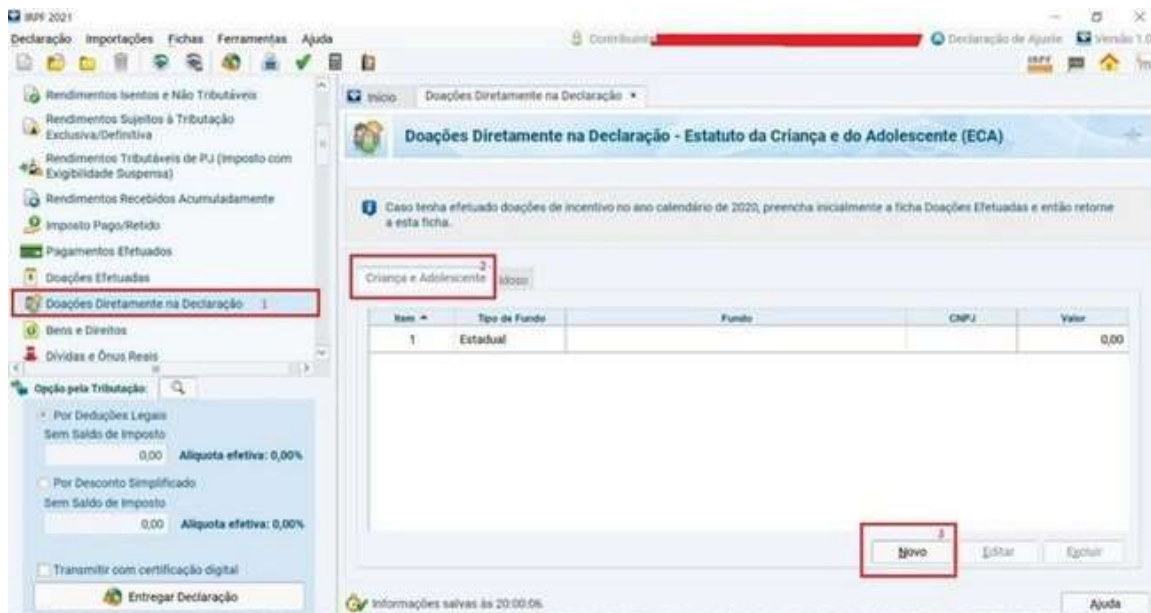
IRPF 2021

Declaração Importações Fichas Ferramentas Ajuda

Contribuinte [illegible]

Declaração de Ajuste Versão 1.0

Rendimentos Isentos e Não Tributáveis

Rendimentos Sujeitos à Tributação Exclusiva/Definitiva

Rendimentos Tributáveis de PJ (Imposto com Exigibilidade Suspensa)

Rendimentos Recebidos Acumuladamente

Imposto Pago/Retido

Pagamentos Efetuados

Doações Efetuadas

Doações Diretamente na Declaração 1

Bens e Direitos

Dívidas e Ônus Reais

Opção pela Tributação:

Por Deduções Legais

Sem Saldo de Imposto

0,00 Alíquota efetiva: 0,00%

Por Desconto Simplificado

Sem Saldo de Imposto

0,00 Alíquota efetiva: 0,00%

Transmitir com certificação digital

Entregar Declaração

Início Doações Diretamente na Declaração

Doações Diretamente na Declaração - Estatuto da Criança e do Adolescente (ECA)

Caso tenha efetuado doações de incentivo no ano calendário de 2020, preencha inicialmente a ficha Doações Efetuadas e então retorne a esta ficha.

2

Criança e Adolescente Idoso

| Item | Tipo de Fundo | Fundo | CNPJ | Valor |
|---|---|---|---|---|
| 1 | Estadual | | | 0,00 |

3

Novo Editar Excluir

Informações salvas às 20:00:06

Ajuda